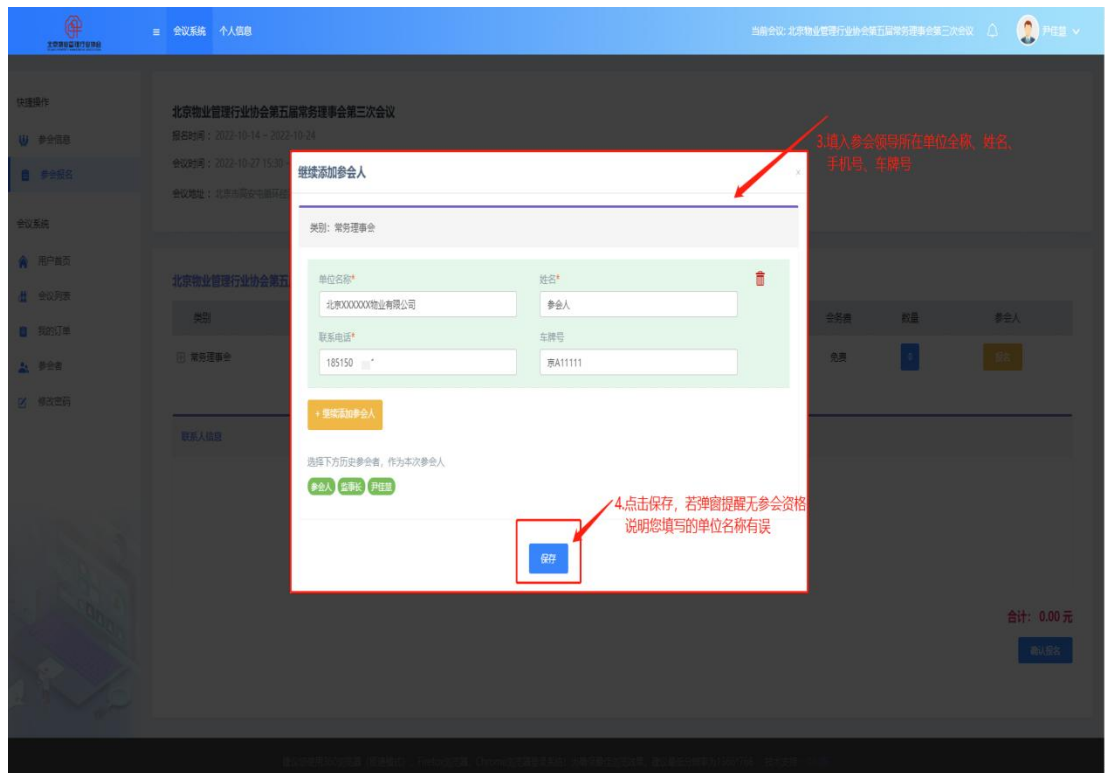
北京物业管理行业协会

≡ 会议系统 个人信息

当前会议: 北京物业管理行业协会第五届常务理事会第三次会议

尹佳慧

快捷操作

参会信息

参会报名

会议系统

用户首页

会议列表

我的订单

参会者

修改密码

北京物业管理行业协会第五届常务理事会第三次会议

报名时间：2022-10-14 ~ 2022-10-24

会议时间：2022-10-27 15:30

会议地址：北京市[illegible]

北京物业管理行业协会第五

类别

常务理事会

会务费 数量 参会人

免费

联系人信息

合计: 0.00 元

确认报名

继续添加参会人

×

类别：常务理事会

单位名称*

北京XXXXXX物业有限公司

姓名*

参会人

联系电话*

185150 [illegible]

车牌号

京A11111

+ 继续添加参会人

选择下方历史参会者，作为本次参会人

参会人 监事长 尹佳慧

保存

3.填入参会领导所在单位全称、姓名、手机号、车牌号

4.点击保存，若弹窗提醒无参会资格说明您填写的单位名称有误

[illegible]